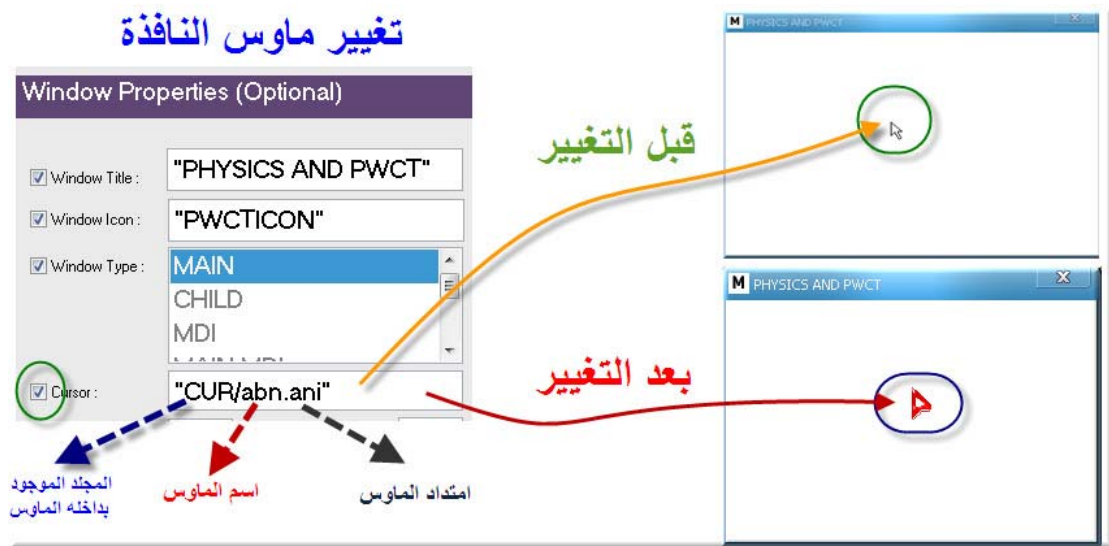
تغيير ماوس النافذة

Window Properties (Optional)

Window Title : "PHYSICS AND PWCT"

Window Icon : "PWCTICON"

Window Type : MAIN
CHILD
MDI

Cursor : "CUR/abn.ani"

المجلد الموجود بداخله الماوس

اسم الماوس

امتداد الماوس

قبل التغيير

بعد التغيير

PHYSICS AND PWCT

PHYSICS AND PWCT